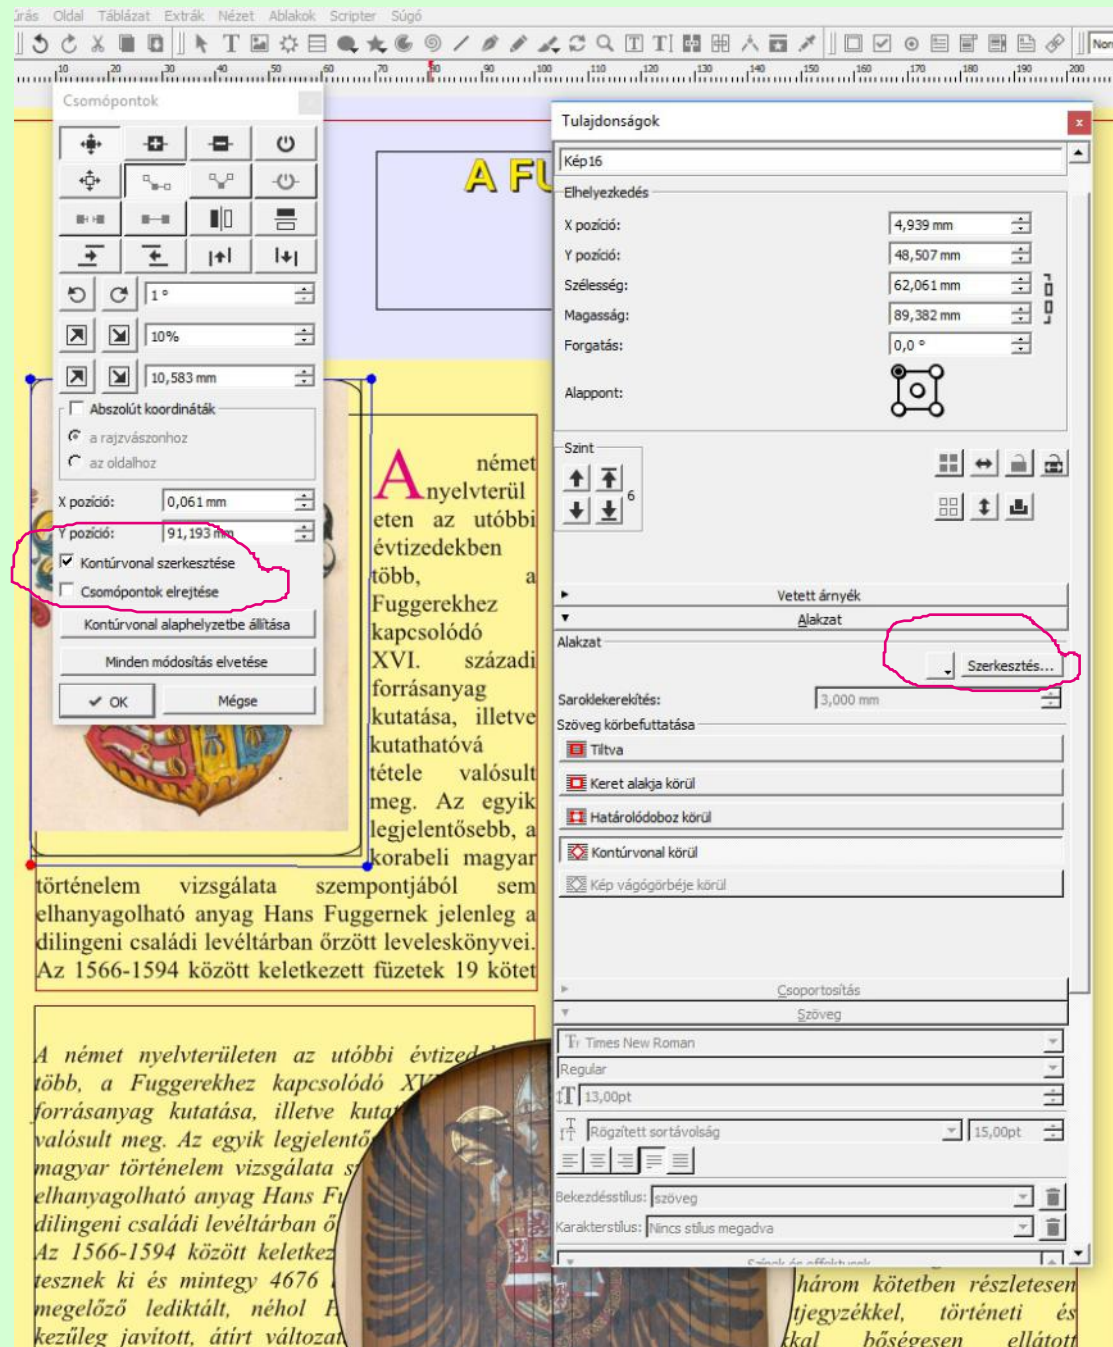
Írás Oldal Táblázat Extrák Nézet Ablakok Scripter Súgó

Non

10 20 30 40 50 60 70 80 90 100 110 120 130 140 150 160 170 180 190 200

Csomópontok

1 °

10%

10,583 mm

Abszolút koordináták

a rajzvászonhoz

az oldalhoz

X pozíció: 0,061 mm

Y pozíció: 91,193 mm

Kontúrvonal szerkesztése

Csomópontok elrejtése

Kontúrvonal alaphelyzetbe állítása

Minden módosítás elvetése

✔ OK

Mégse

A FU

A német nyelvterül eten az utóbbi évtizedekben több, a Fuggerekhez kapcsolódó XVI. századi forrásanyag kutatása, illetve kutathatóvá tétele valósult meg. Az egyik legjelentősebb, a korabeli magyar történelem vizsgálata szempontjából sem elhanyagolható anyag Hans Fuggernek jelenleg a dilingeni családi levéltárban őrzött levelesköynvei. Az 1566-1594 között keletkezett füzetek 19 kötet

A német nyelvterületen az utóbbi évtized több, a Fuggerekhez kapcsolódó XV forrásanyag kutatása, illetve kuta valósult meg. Az egyik legjelent magyar történelem vizsgálata s elhanyagolható anyag Hans Fu dilingeni családi levéltárban ő Az 1566-1594 között keletkez tesznek ki és mintegy 4676 megelőző lediktált, néhol F kezűleg javított, átírt változat

három kötetben részletesen tjegyzékkel, történeti és kal bőségesen ellátott

Tulajdonságok

Kép16

Elhelyezkedés

X pozíció: 4,939 mm

Y pozíció: 48,507 mm

Szélesség: 62,061 mm

Magasság: 89,382 mm

Forgatás: 0,0 °

Alappont:

Szint

6

Vetett árnyék

Alakzat

Alakzat

Szerkesztés...

Saroklekerekítés: 3,000 mm

Szöveg körbefuttatása

Tiltva

Keret alakja körül

Határolódoboz körül

Kontúrvonal körül

Kép vágógörbéje körül

Csoportosítás

Szöveg

Times New Roman

Regular

13,00pt

Rögzített sortávolság

15,00pt

Bekezdésstílus: szöveg

Karakterstílus: Nincs stílus megadva

Színek és effektusok